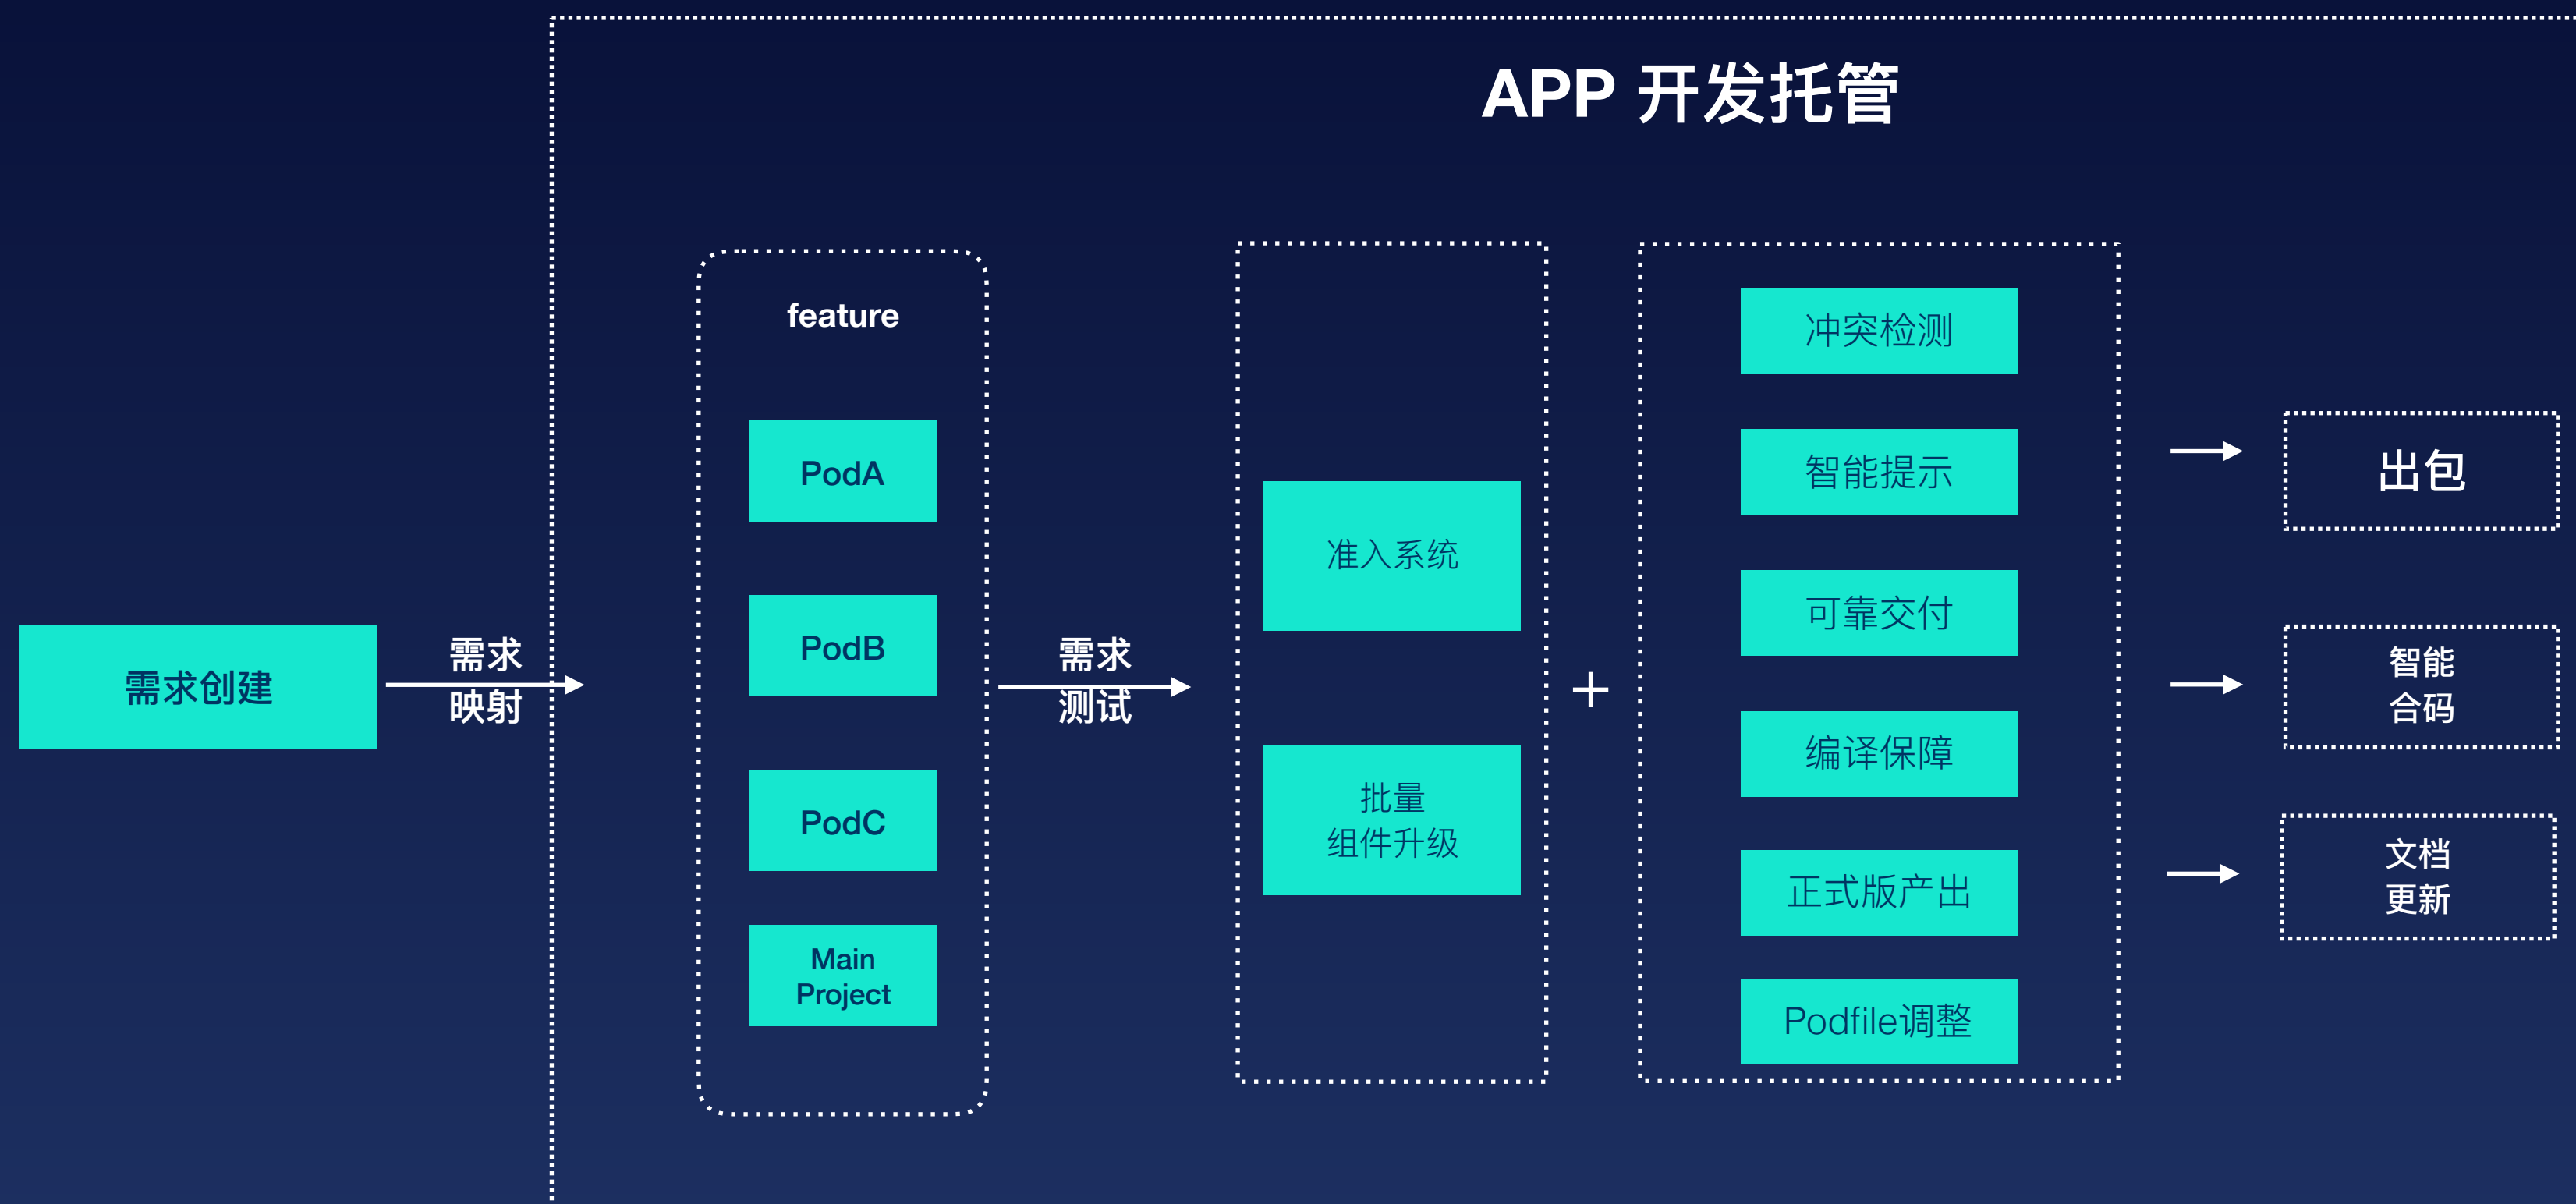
APP 开发托管

需求创建

需求
映射

feature

PodA

PodB

PodC

Main
Project

需求
测试

准入系统

批量
组件升级

+

冲突检测

智能提示

可靠交付

编译保障

正式版产出

Podfile调整

出包

智能
合码

文档
更新